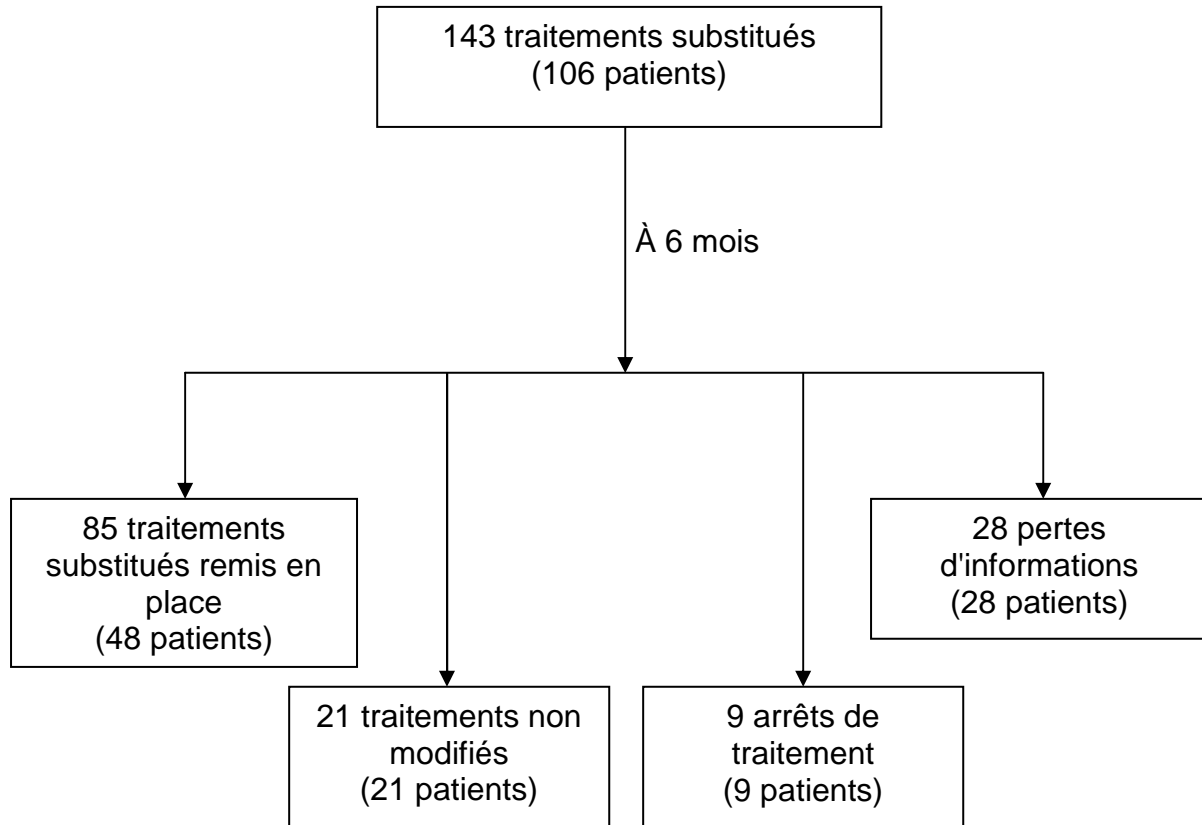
143 traitements substitués
(106 patients)

À 6 mois

85 traitements substitués remis en place
(48 patients)

21 traitements non modifiés
(21 patients)

9 arrêts de traitement
(9 patients)

28 pertes d'informations
(28 patients)